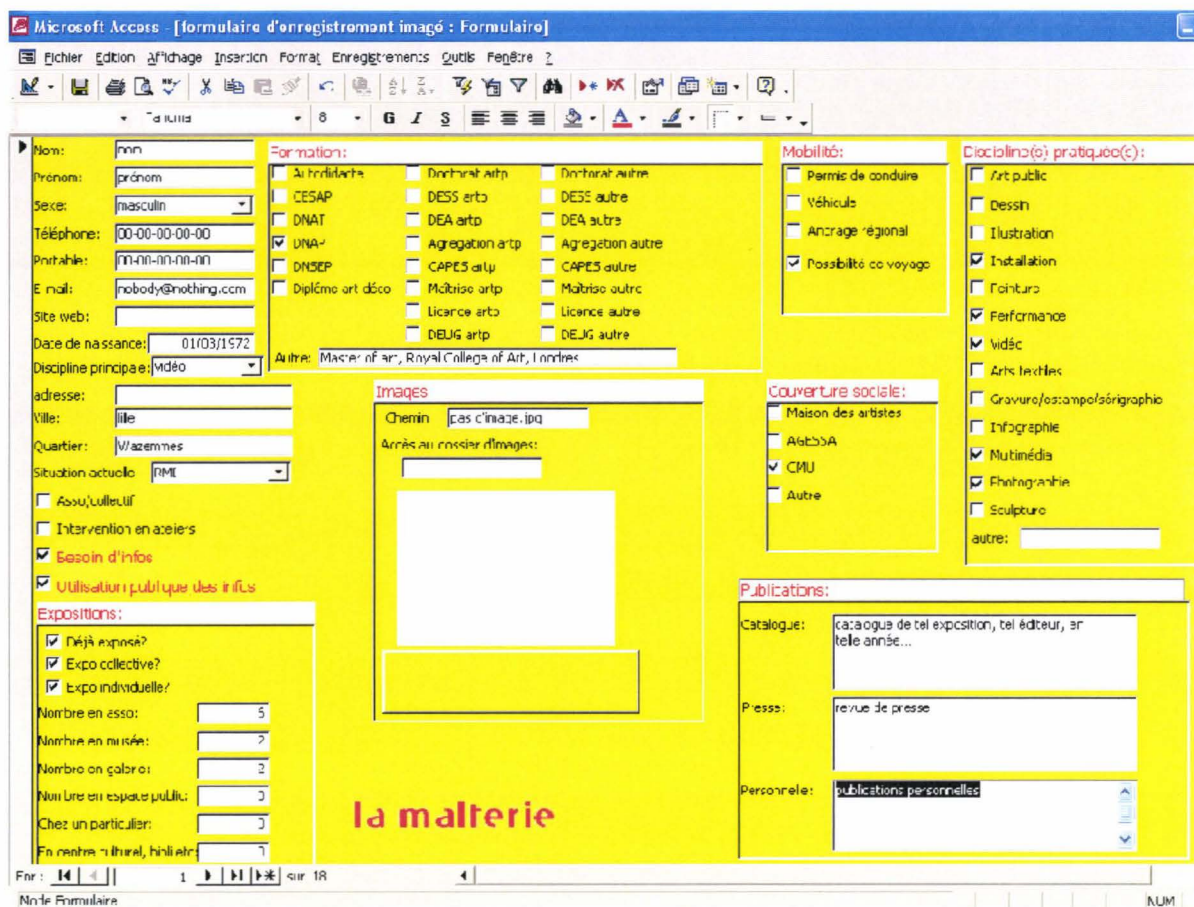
Microsoft Access - [formulaire d'enregistrement imagé : Formulaire]

Fichier Edition Affichage Insertion Format Enregistrements Outils Fenêtre ?

Tahoma 8 G I S

Nom: nom
Prénom: prénom
Sexe: masculin
Téléphone: 00-00-00-00-00
Portable: 00-00-00-00-00
E mail: nobody@nothing.com
Site web:
Date de naissance: 01/03/1972
Discipline principale: vidéo
adresse:
Ville: lille
Quartier: Wazemmes
Situation actuelle: RMI
Asso/collectif
Intervention en ateliers
Besoin d'infos
Utilisation publique des infos

Formation:
Autodidacte
CESAP
DNAT
DNAP
DNSEP
Diplôme art déco
Doctorat artp
DESS artp
DEA artp
Agregation artp
CAPES artp
Maîtrise artp
Licence artp
DEUG artp
Doctorat autre
DESS autre
DEA autre
Agregation autre
CAPES autre
Maîtrise autre
Licence autre
DEUG autre
Autre: Master of art, Royal College of Art, Londres

Mobilité:
Permis de conduire
Véhicule
Ancrage régional
Possibilité de voyage

Discipline(s) pratiquée(s):
Art public
Dessin
Illustration
Installation
Peinture
Performance
Vidéo
Arts textiles
Gravure/estampe/sérigraphie
Infographie
Multimédia
Photographie
Sculpture
autre:

Images
Chemin pas d'image.jpg
Accès au dossier d'images:

Couverture sociale:
Maison des artistes
AGESSA
CMU
Autre

Expositions:
Déjà exposé?
Expo collective?
Expo individuelle?
Nombre en asso: 5
Nombre en musée: 2
Nombre en galerie: 2
Nombre en espace public: 0
Chez un particulier: 0
En centre culturel, bibli etc: 1

la malterie

Publications:
Catalogue: catalogue de tel exposition, tel éditeur, en telle année...
Presse: revue de presse
Personnelle: publications personnelles

Enr: 1 sur 18

Mode Formulaire
NUM